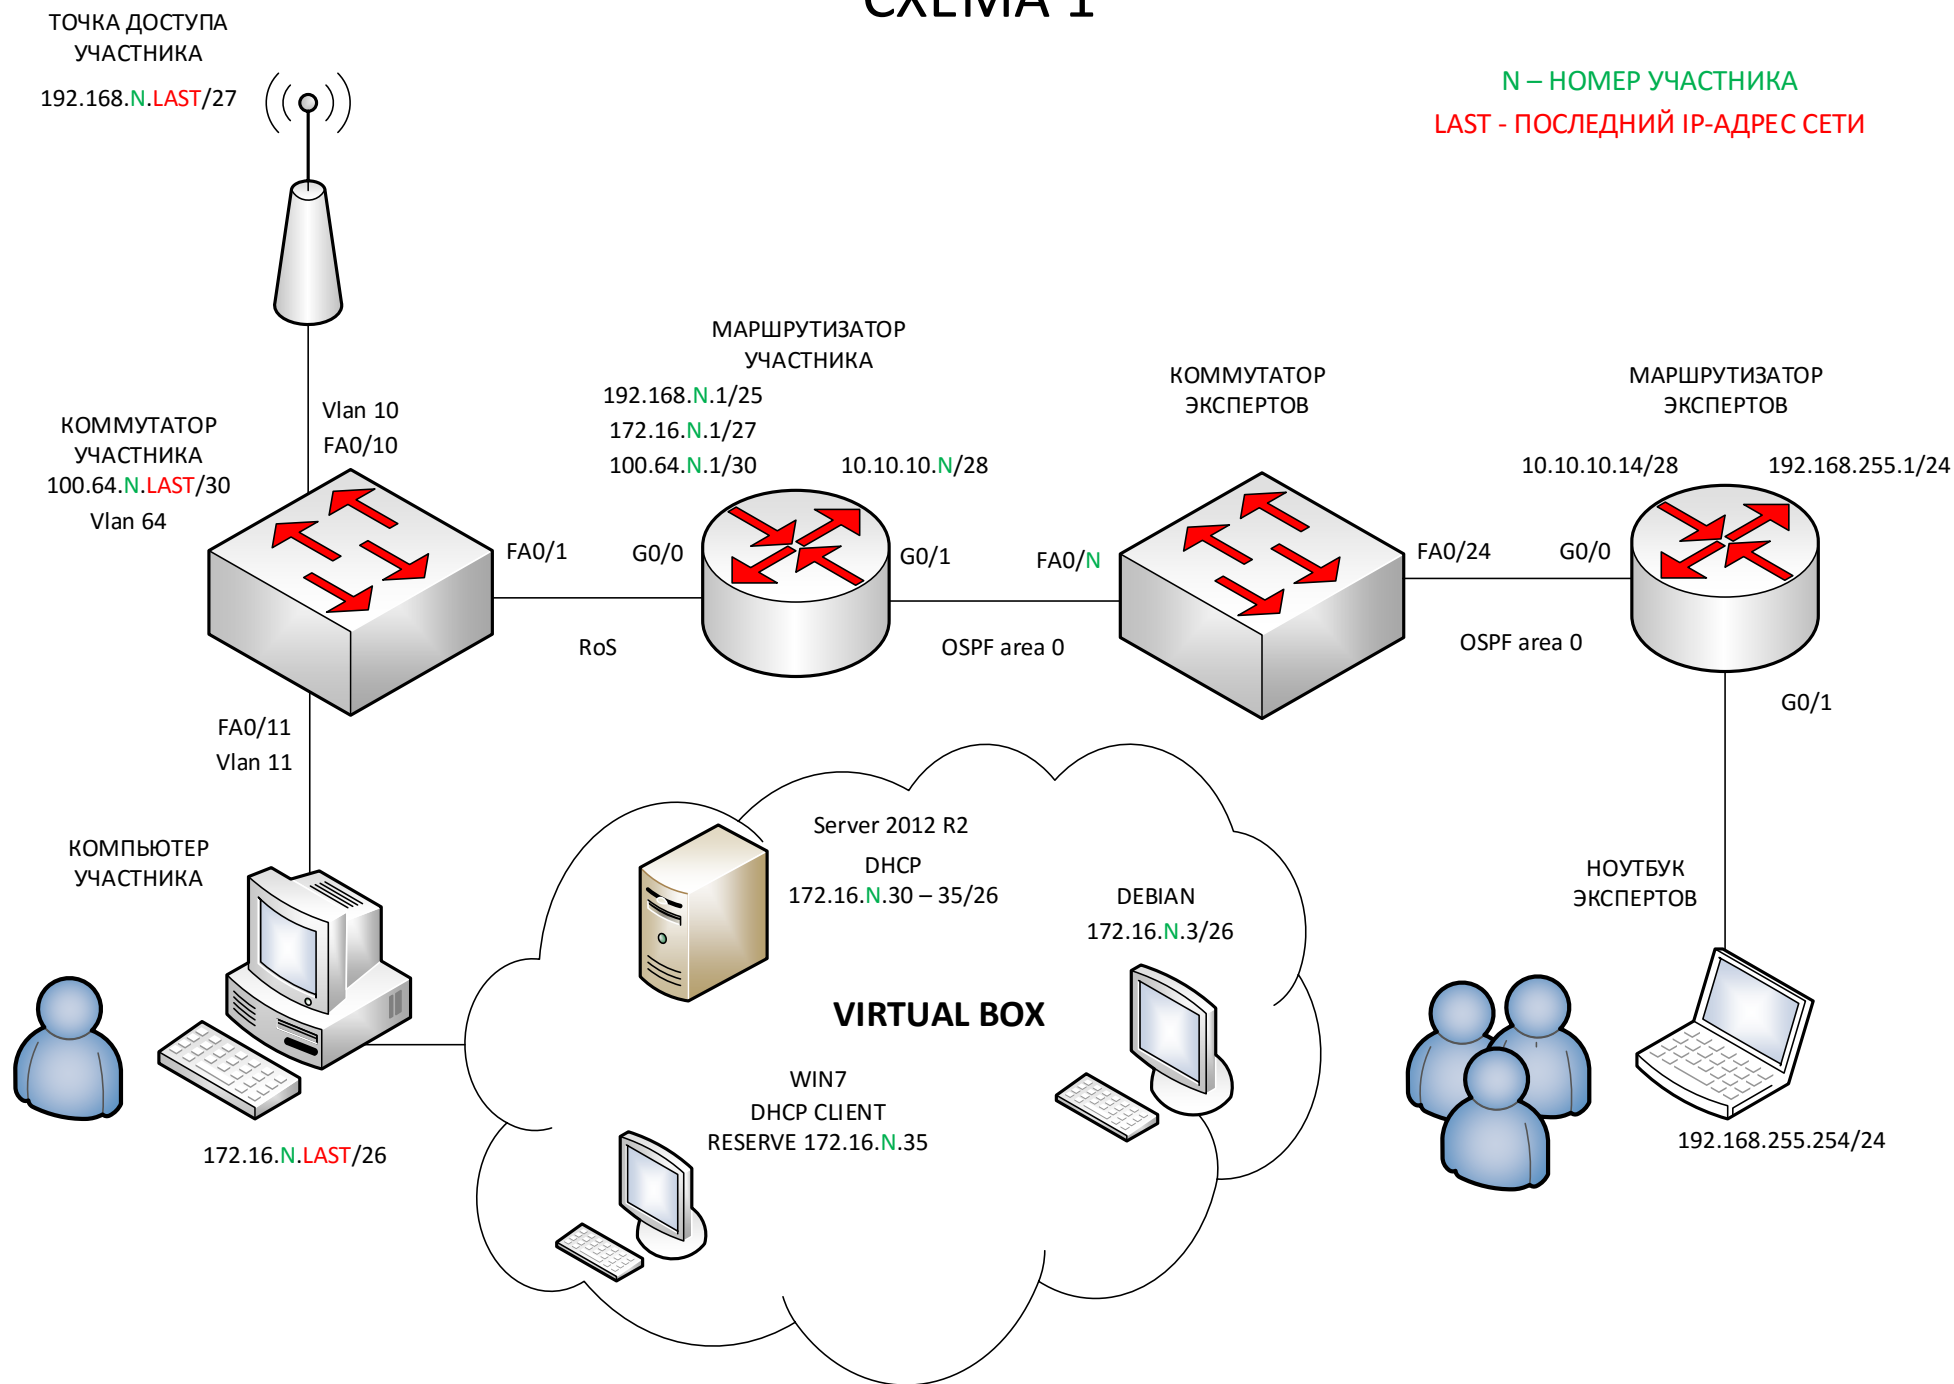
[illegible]

ТОЧКА ДОСТУПА УЧАСТНИКА
192.168.N.LAST/27

N – НОМЕР УЧАСТНИКА
LAST - ПОСЛЕДНИЙ IP-АДРЕС СЕТИ

МАРШРУТИЗАТОР УЧАСТНИКА
192.168.N.1/25
172.16.N.1/27
100.64.N.1/30
10.10.10.N/28

КОММУТАТОР ЭКСПЕРТОВ

МАРШРУТИЗАТОР ЭКСПЕРТОВ
10.10.10.14/28
192.168.255.1/24

КОММУТАТОР УЧАСТНИКА
100.64.N.LAST/30
Vlan 64

Vlan 10
FA0/10

FA0/1
G0/0
G0/1
FA0/N
FA0/24
G0/0

RoS
OSPF area 0
OSPF area 0

G0/1

FA0/11
Vlan 11

КОМПЬЮТЕР УЧАСТНИКА

Server 2012 R2
DHCP
172.16.N.30 – 35/26

DEBIAN
172.16.N.3/26

НОУТБУК ЭКСПЕРТОВ

VIRTUAL BOX

WIN7
DHCP CLIENT
RESERVE 172.16.N.35

172.16.N.LAST/26

192.168.255.254/24